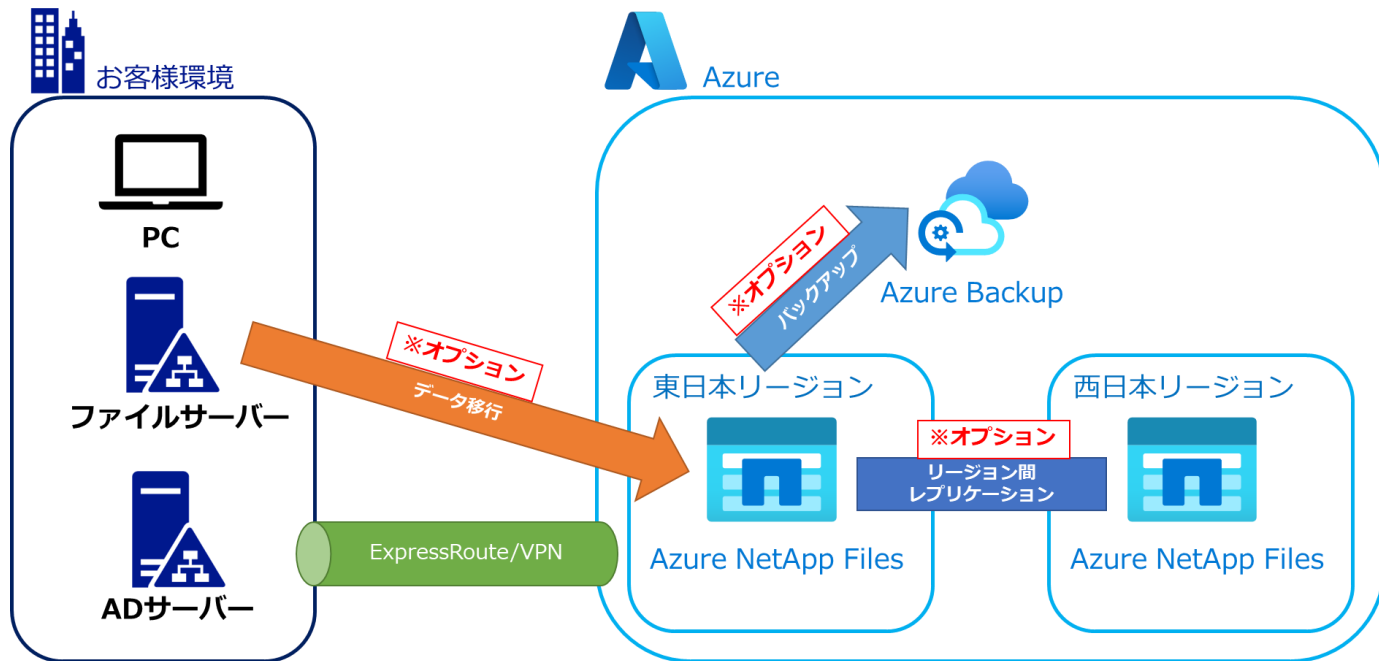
お客様環境

PC

ファイルサーバー

ADサーバー

Azure

※オプション
バックアップ

Azure Backup

※オプション
データ移行

東日本リージョン

西日本リージョン

※オプション
リージョン間
レプリケーション

ExpressRoute/VPN

Azure NetApp Files

Azure NetApp Files